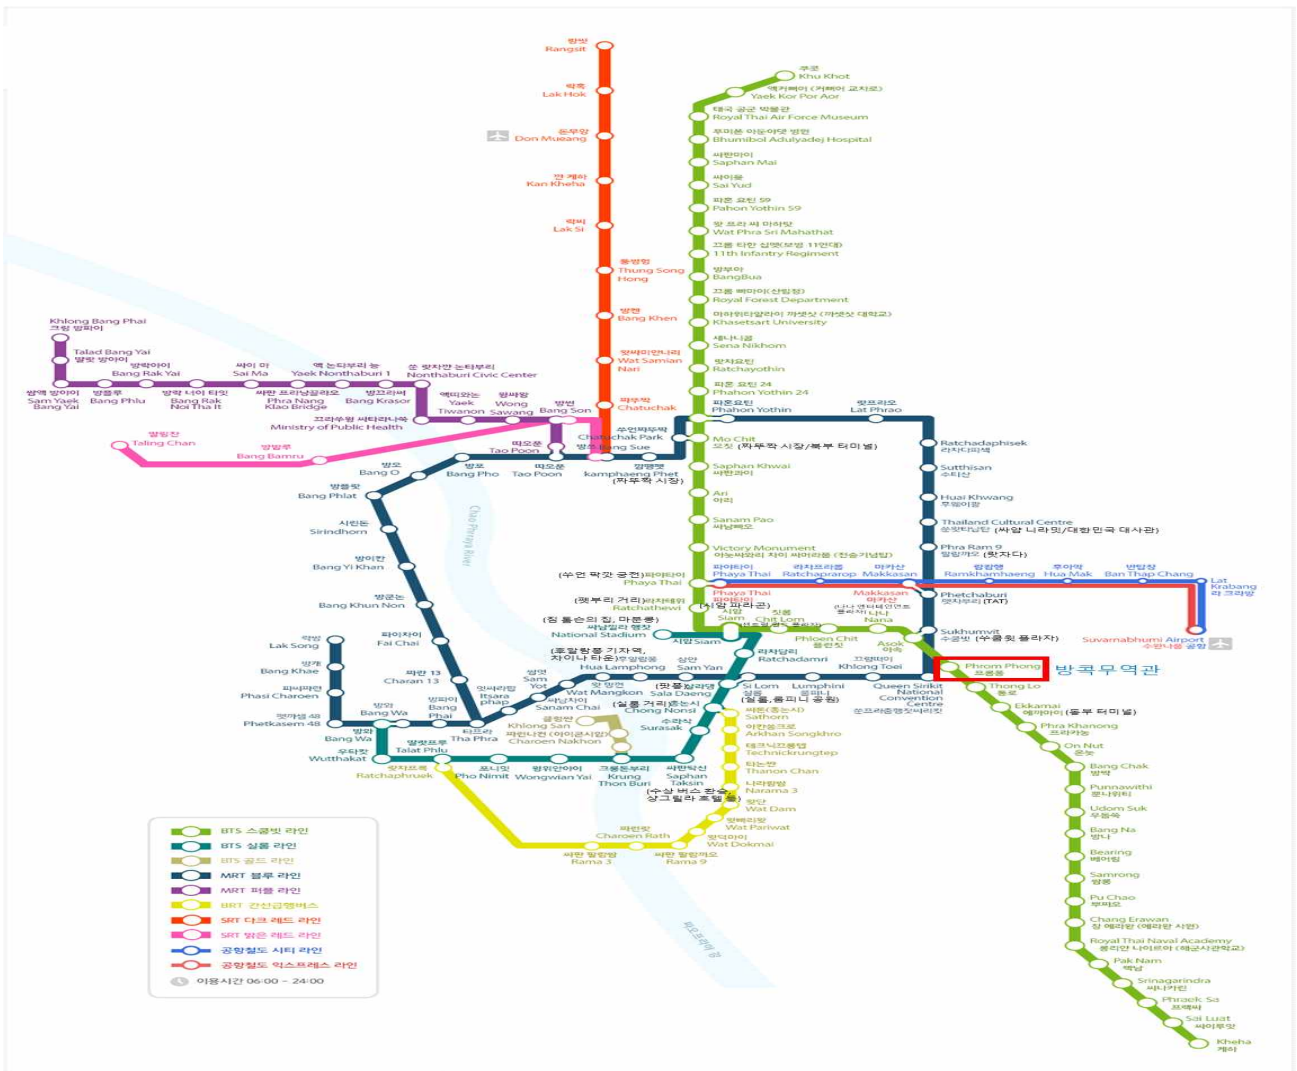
랑싯
Rangsit

락혹
Lak Hok

돈므앙
Don Mueang

깐 케하
Kan Kheha

락씨
Lak Si

퉁쏭헝
Thung Song Hong

방캔
Bang Khen

왓싸미안나리
Wat Samian Nari

짜뚜짝
Chatuchak

쿠콧
Khu Khot

옉커빠이
Yaek Kor Por Aor

Royal Thai Air Force Museum

Bhumibol Adulyadej Hospital

싸판마이
Saphan Mai

싸이윳
Sai Yud

Pahon Yothin 59

Wat Phra Sri Mahathat

11th Infantry Regiment

방부아
BangBua

Royal Forest Department

Khasetsart University

세나니콤
Sena Nikhom

랏차요틴
Ratchayothin

Phahon Yothin 24

파혼요틴
Phahon Yothin

랏프라오
Lat Phrao

Khlong Bang Phai

Talad Bang Yai

방락야이
Bang Rak Yai

싸이 마
Sai Ma

Yaek Nonthaburi 1

Nonthaburi Civic Centre

Sam Yaek Bang Yai

Bang Phlu

Bang Rak Noi Tha It

Phra Nang Klao Bridge

Bang Krasor

Yaek Tiwanon

Wong Sawang

방썬
Bang Son

Ministry of Public Health

Taling Chan

Bang Bamru

따오뿐
Tao Poon

Chatuchak Park

Bang Sue

Mo Chit
모칫 (짜뚜짝 시장/북부 터미널)

Ratchadaphisek

Sutthisan

Huai Khwang

Thailand Cultural Centre
(싸얌 니라밋/대한민국 대사관)

Phra Ram 9
(팟다)

방오
Bang O

방포
Bang Pho

Tao Poon

kamphaeng Phet
(짜뚜짝 시장)

Saphan Khwai

Ari

Sanam Pao

Victory Monument
(승전기념탑)

Bang Phlat

Sirindhorn

Bang Yi Khan

Bang Khun Non

Fai Chai

Charan 13

Lak Song

Bang Khae

Phasi Charoen

Phetkasem 48

Bang Wa

Wutthakat

Talat Phlu

Ratchaphruek

(수언 팍깟 궁전)
Phaya Thai

(랏부리 거리)
Ratchathewi

(짐 톰슨의 집, 마분콩)
National Stadium

Siam

Phaya Thai

Ratchaprarop

Makkasan

Ramkhamhaeng

Hua Mak

Ban Thap Chang

Lat Krabang

Suvarnabhumi Airport

Makkasan

Phetchaburi (TAT)

Sukhumvit
(우룸윗 플라자)

Chit Lom

Phloen Chit

Nana

Asok

Phrom Phong

방콕무역관

Thong Lo

Ekkamai
(동부 터미널)

Phra Khanong

On Nut

Bang Chak

Punnawithi

Udom Suk

Bang Na

Bearing

Samrong

Pu Chao

Chang Erawan

Royal Thai Naval Academy

Pak Nam

Srinagarindra

Phraek Sa

Sai Luat

Kheha

Ratchadamri

Khlong Toei

Queen Sirikit National Convention Centre

Lumphini
(룸피니 공원)

Si Lom

Sala Daeng

Sam Yan

Hua Lamphong

Sam Yot

Wat Mangkon

Itsara phap

Sanam Chai

Chong Nonsi

Surasak

Sathorn

Arkhan Songkhro

Technickrungtep

Thanon Chan

Narama 3

Wat Dam

Wat Pariwat

Wat Dokmai

Charoen Rath

Rama 3

Rama 9

Bang Phai

Tha Phra

Khlong San

Charoen Nakhon

Pho Nimit

Wongwian Yai

Krung Thon Buri

Saphan Taksin
(수상 버스 환승)

Chao Phraya River

BTS 스쿰빗 라인
BTS 실롬 라인
BTS 골드 라인
MRT 블루 라인
MRT 퍼플 라인
BRT 간선급행버스
SRT 다크 레드 라인
SRT 밝은 레드 라인
공항철도 시티 라인
공항철도 익스프레스 라인
이용시간 06:00 ~ 24:00